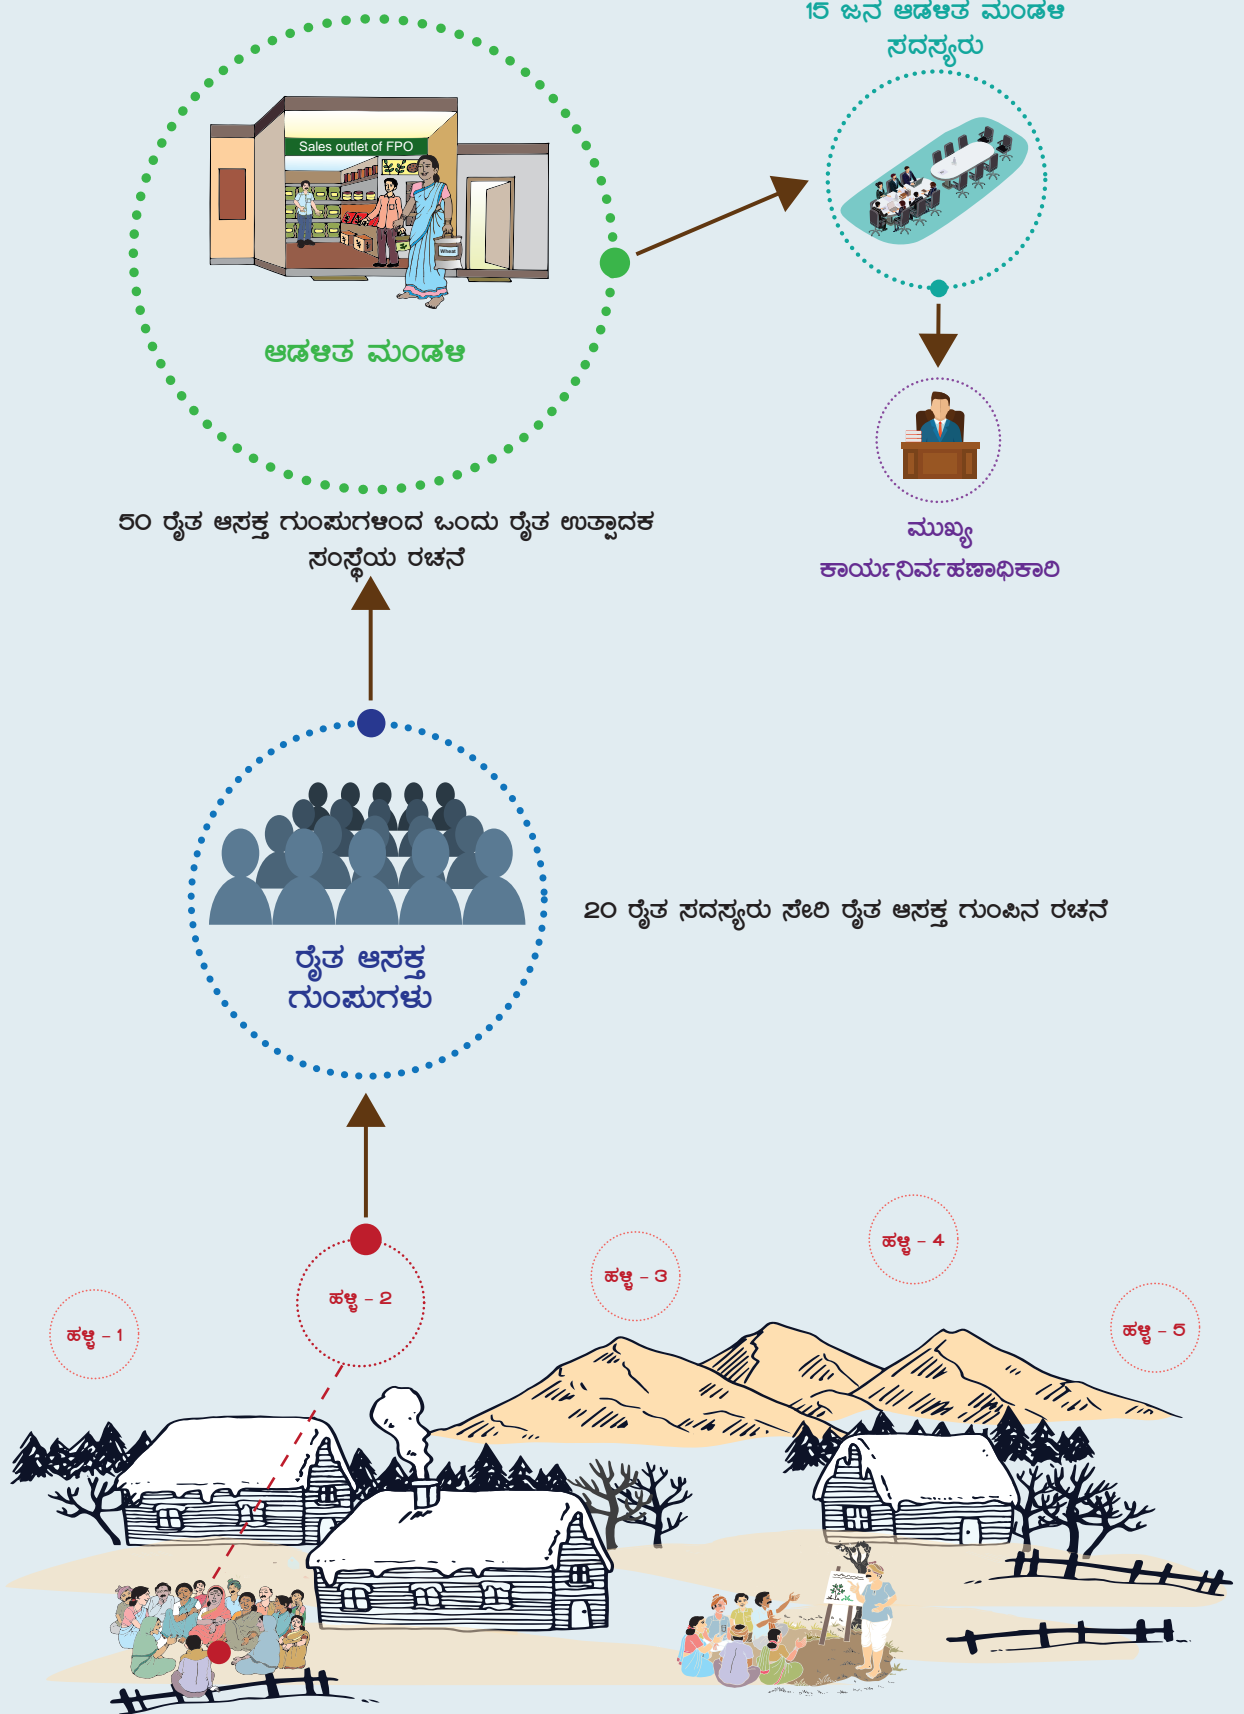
15 ಜನ ಆಡಳಿತ ಮಂಡಳಿ ಸದಸ್ಯರು

Sales outlet of FPO

Wheat

ಆಡಳಿತ ಮಂಡಳಿ

50 ರೈತ ಆಸಕ್ತ ಗುಂಪುಗಳಿಂದ ಒಂದು ರೈತ ಉತ್ಪಾದಕ ಸಂಸ್ಥೆಯ ರಚನೆ

ಮುಖ್ಯ ಕಾರ್ಯನಿರ್ವಹಣಾಧಿಕಾರಿ

ರೈತ ಆಸಕ್ತ ಗುಂಪುಗಳು

20 ರೈತ ಸದಸ್ಯರು ಸೇರಿ ರೈತ ಆಸಕ್ತ ಗುಂಪಿನ ರಚನೆ

ಹಳ್ಳಿ – 4

ಹಳ್ಳಿ – 3

ಹಳ್ಳಿ – 2

ಹಳ್ಳಿ – 1

ಹಳ್ಳಿ – 5